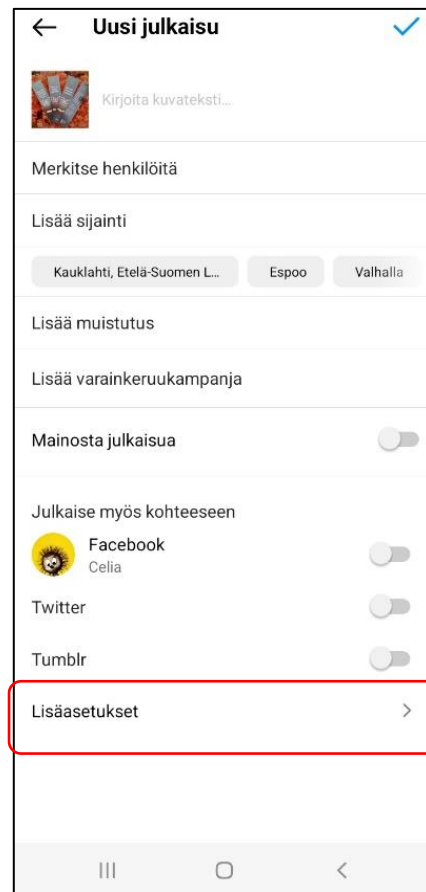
← Uusi julkaisu ✓

Kirjoita kuvateksti...

Merkitse henkilöitä

Lisää sijainti

Kauklahti, Etelä-Suomen L... Espoo Valhalla

Lisää muistutus

Lisää varainkeruukampanja

Mainosta julkaisua

Julkaise myös kohteeseen

Facebook
Celia

Twitter

Tumblr

Lisäasetukset >

III O <